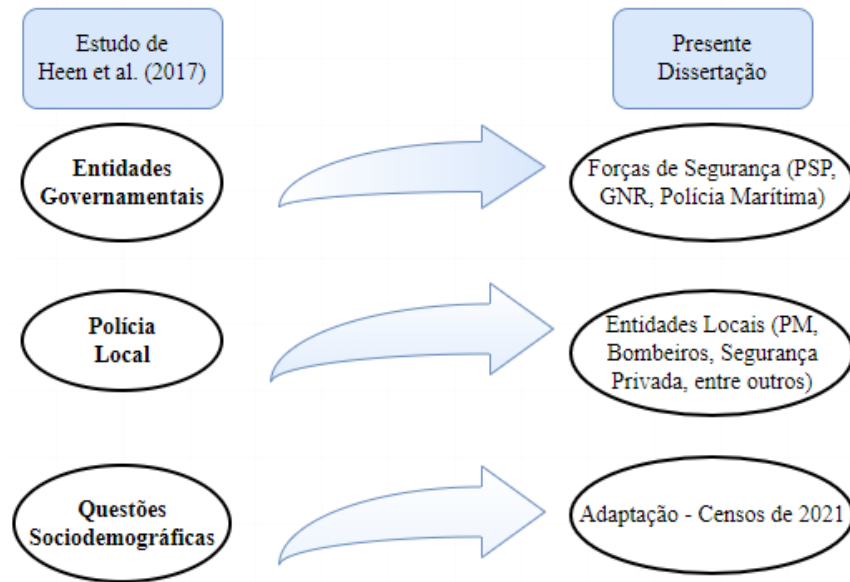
Estudo de Heen et al. (2017)

Presente Dissertação

Entidades Governamentais

Forças de Segurança (PSP, GNR, Polícia Marítima)

Polícia Local

Entidades Locais (PM, Bombeiros, Segurança Privada, entre outros)

Questões Sociodemográficas

Adaptação - Censos de 2021